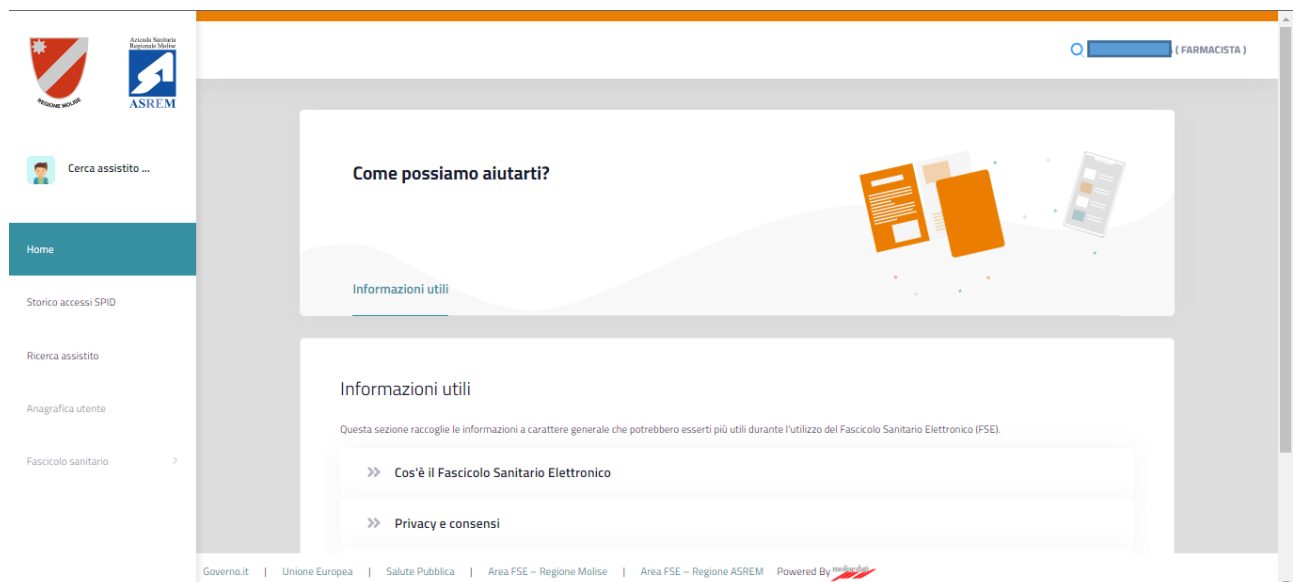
REGIONE MOLISE

Azienda Sanitaria Regionale Molise
ASREM

( FARMACISTA )

Cerca assistito ...

Home

Storico accessi SPID

Ricerca assistito

Anagrafica utente

Fascicolo sanitario

Come possiamo aiutarti?

Informazioni utili

Informazioni utili

Questa sezione raccoglie le informazioni a carattere generale che potrebbero esserti più utili durante l'utilizzo del Fascicolo Sanitario Elettronico (FSE).

Cos'è il Fascicolo Sanitario Elettronico

Privacy e consensi

Governo.it | Unione Europea | Salute Pubblica | Area FSE – Regione Molise | Area FSE – Regione ASREM Powered By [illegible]